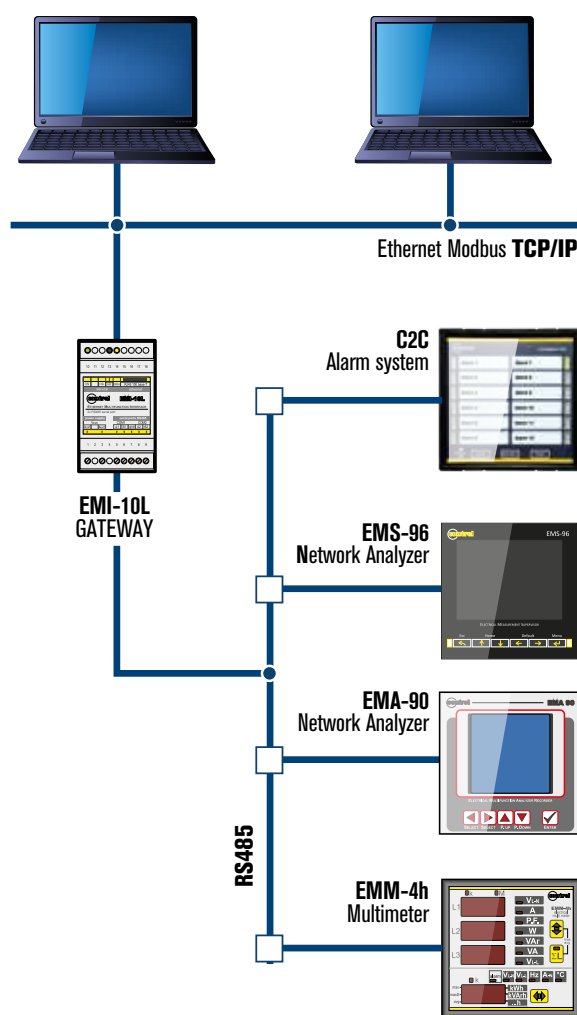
Ethernet Modbus TCP/IP

EMI-10L
GATEWAY

C2C
Alarm system

EMS-96
Network Analyzer

EMA-90
Network Analyzer

RS485

EMM-4h
Multimeter

EMS-96

EMA 90

L1
L2
L3
V L-N
A
P.F.
W
VAr
VA
V L-L
V L-N
V L-L
Hz
A-N
°C
kWh
kVArh
kVAh
ENTER